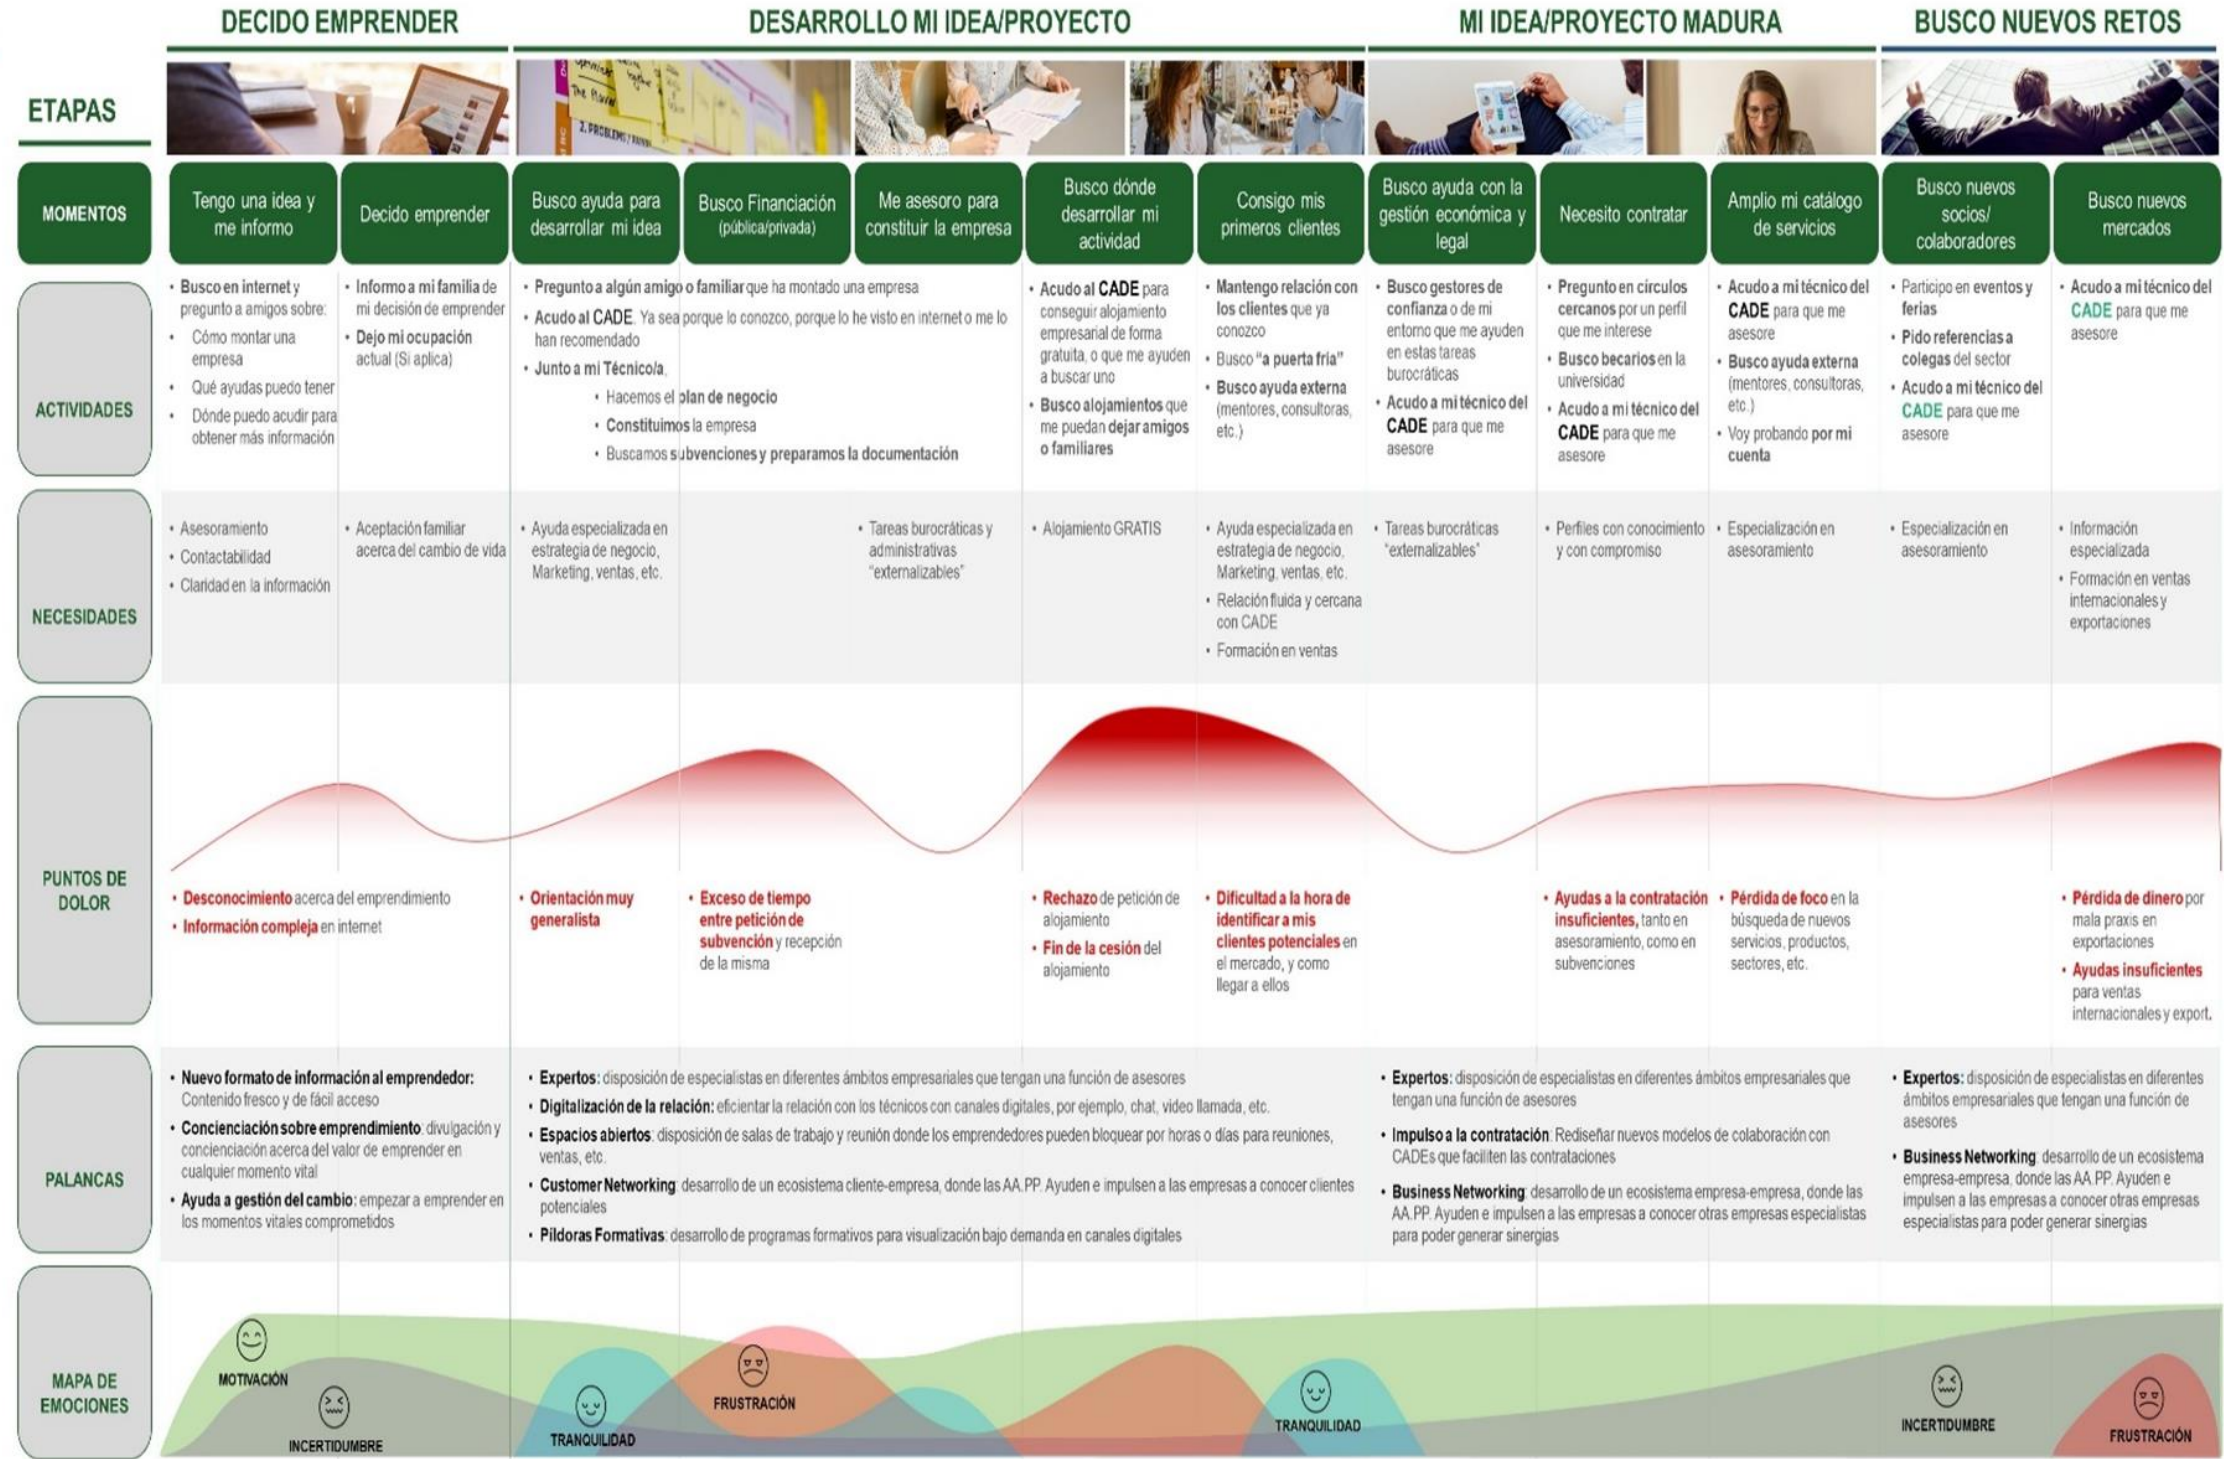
DECIDO EMPRENDER

DESARROLLO MI IDEA/PROYECTO

MI IDEA/PROYECTO MADURA

BUSCO NUEVOS RETOS

ETAPAS

MOMENTOS

Tengo una idea y me informo

Decido emprender

Busco ayuda para desarrollar mi idea

Busco Financiación (pública/privada)

Me asesoro para constituir la empresa

Busco dónde desarrollar mi actividad

Consigo mis primeros clientes

Busco ayuda con la gestión económica y legal

Necesito contratar

Amplio mi catálogo de servicios

Busco nuevos socios/ colaboradores

Busco nuevos mercados

ACTIVIDADES

• Busco en internet y pregunto a amigos sobre:
• Cómo montar una empresa
• Qué ayudas puedo tener
• Dónde puedo acudir para obtener más información

• Informo a mi familia de mi decisión de emprender
• Dejo mi ocupación actual (Si aplica)

• Pregunto a algún amigo o familiar que ha montado una empresa
• Acudo al CADE. Ya sea porque lo conozco, porque lo he visto en internet o me lo han recomendado
• Junto a mi Técnico/a,
• Hacemos el plan de negocio
• Constituimos la empresa
• Buscamos subvenciones y preparamos la documentación

• Acudo al CADE para conseguir alojamiento empresarial de forma gratuita, o que me ayuden a buscar uno
• Busco alojamientos que me puedan dejar amigos o familiares

• Mantengo relación con los clientes que ya conozco
• Busco "a puerta fría"
• Busco ayuda externa (mentores, consultoras, etc.)

• Busco gestores de confianza o de mi entorno que me ayuden en estas tareas burocráticas
• Acudo a mi técnico del CADE para que me asesore

• Pregunto en círculos cercanos por un perfil que me interese
• Busco becarios en la universidad
• Acudo a mi técnico del CADE para que me asesore

• Acudo a mi técnico del CADE para que me asesore
• Busco ayuda externa (mentores, consultoras, etc.)
• Voy probando por mi cuenta

• Participo en eventos y ferias
• Pido referencias a colegas del sector
• Acudo a mi técnico del CADE para que me asesore

• Acudo a mi técnico del CADE para que me asesore

NECESIDADES

• Asesoramiento
• Contactabilidad
• Claridad en la información

• Aceptación familiar acerca del cambio de vida

• Ayuda especializada en estrategia de negocio, Marketing, ventas, etc.

• Tareas burocráticas y administrativas "externalizables"

• Alojamiento GRATIS

• Ayuda especializada en estrategia de negocio, Marketing, ventas, etc.
• Relación fluida y cercana con CADE
• Formación en ventas

• Tareas burocráticas "externalizables"

• Perfiles con conocimiento y con compromiso

• Especialización en asesoramiento

• Especialización en asesoramiento

• Información especializada
• Formación en ventas internacionales y exportaciones

PUNTOS DE DOLOR

• Desconocimiento acerca del emprendimiento
• Información compleja en internet

• Orientación muy generalista

• Exceso de tiempo entre petición de subvención y recepción de la misma

• Rechazo de petición de alojamiento
• Fin de la cesión del alojamiento

• Dificultad a la hora de identificar a mis clientes potenciales en el mercado, y como llegar a ellos

• Ayudas a la contratación insuficientes, tanto en asesoramiento, como en subvenciones

• Pérdida de foco en la búsqueda de nuevos servicios, productos, sectores, etc.

• Pérdida de dinero por mala praxis en exportaciones
• Ayudas insuficientes para ventas internacionales y export.

PALANCAS

• Nuevo formato de información al emprendedor: Contenido fresco y de fácil acceso
• Concienciación sobre emprendimiento: divulgación y concienciación acerca del valor de emprender en cualquier momento vital
• Ayuda a gestión del cambio: empezar a emprender en los momentos vitales comprometidos

• Expertos: disposición de especialistas en diferentes ámbitos empresariales que tengan una función de asesores
• Digitalización de la relación: eficientar la relación con los técnicos con canales digitales, por ejemplo, chat, video llamada, etc.
• Espacios abiertos: disposición de salas de trabajo y reunión donde los emprendedores pueden bloquear por horas o días para reuniones, ventas, etc.
• Customer Networking: desarrollo de un ecosistema cliente-empresa, donde las AA.PP. Ayuden e impulsen a las empresas a conocer clientes potenciales
• Píldoras Formativas: desarrollo de programas formativos para visualización bajo demanda en canales digitales

• Expertos: disposición de especialistas en diferentes ámbitos empresariales que tengan una función de asesores
• Impulso a la contratación: Rediseñar nuevos modelos de colaboración con CADEs que faciliten las contrataciones
• Business Networking: desarrollo de un ecosistema empresa-empresa, donde las AA.PP. Ayuden e impulsen a las empresas a conocer otras empresas especialistas para poder generar sinergias

• Expertos: disposición de especialistas en diferentes ámbitos empresariales que tengan una función de asesores
• Business Networking: desarrollo de un ecosistema empresa-empresa, donde las AA.PP. Ayuden e impulsen a las empresas a conocer otras empresas especialistas para poder generar sinergias

MAPA DE EMOCIONES

MOTIVACIÓN

INCERTIDUMBRE

TRANQUILIDAD

FRUSTRACIÓN

TRANQUILIDAD

INCERTIDUMBRE

FRUSTRACIÓN